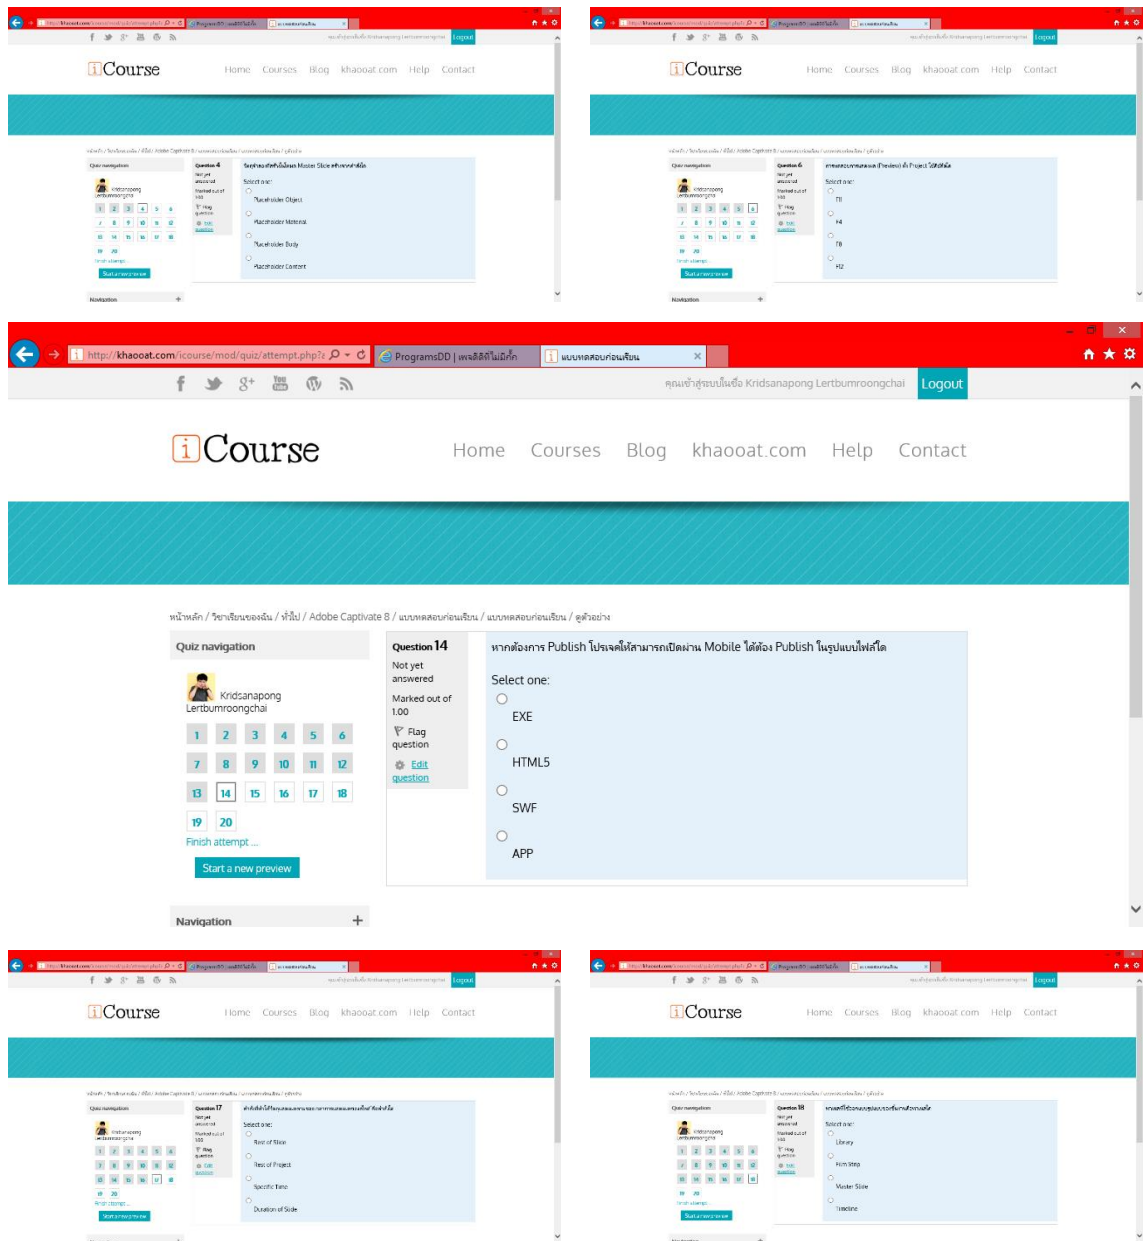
iCourse Home Courses Blog khaooat.com Help Contact

Quiz navigation

Question 4
Not yet answered
Marked out of 1.00
Flag question
Edit question

Select one:
Placeholder Object
Placeholder Material
Placeholder Body
Placeholder Content

Navigation

iCourse Home Courses Blog khaooat.com Help Contact

Quiz navigation

Question 6

Select one:
F11
F4
F8
F12

Navigation

http://khaooat.com/icourse/mod/quiz/attempt.php?a
ProgramsDD | เพลิดิสก์ไม่มีกั๊ก
แบบทดสอบก่อนเรียน

คุณเข้าสู่ระบบในชื่อ Kridsanapong Lertbumroongchai Logout

iCourse Home Courses Blog khaooat.com Help Contact

หน้าหลัก / วิชาเรียนของฉัน / ทั่วไป / Adobe Captivate 8 / แบบทดสอบก่อนเรียน / แบบทดสอบก่อนเรียน / ดูตัวอย่าง

Quiz navigation

Kridsanapong Lertbumroongchai

| 1 | 2 | 3 | 4 | 5 | 6 |
|---|---|---|---|---|---|
| 7 | 8 | 9 | 10 | 11 | 12 |
| 13 | 14 | 15 | 16 | 17 | 18 |
| 19 | 20 | | | | |

Finish attempt ...
Start a new preview

Navigation +

Question 14
Not yet answered
Marked out of 1.00
Flag question
Edit question

หากต้องการ Publish โปรเจคให้สามารถเปิดผ่าน Mobile ได้ต้อง Publish ในรูปแบบไฟล์ใด

Select one:
EXE
HTML5
SWF
APP

iCourse Home Courses Blog khaooat.com Help Contact

Quiz navigation

Question 17

Select one:
Rest of Slide
Rest of Project
Specific Time
Duration of Slide

iCourse Home Courses Blog khaooat.com Help Contact

Quiz navigation

Question 18

Select one:
Library
Film Strip
Master Slide
Timeline